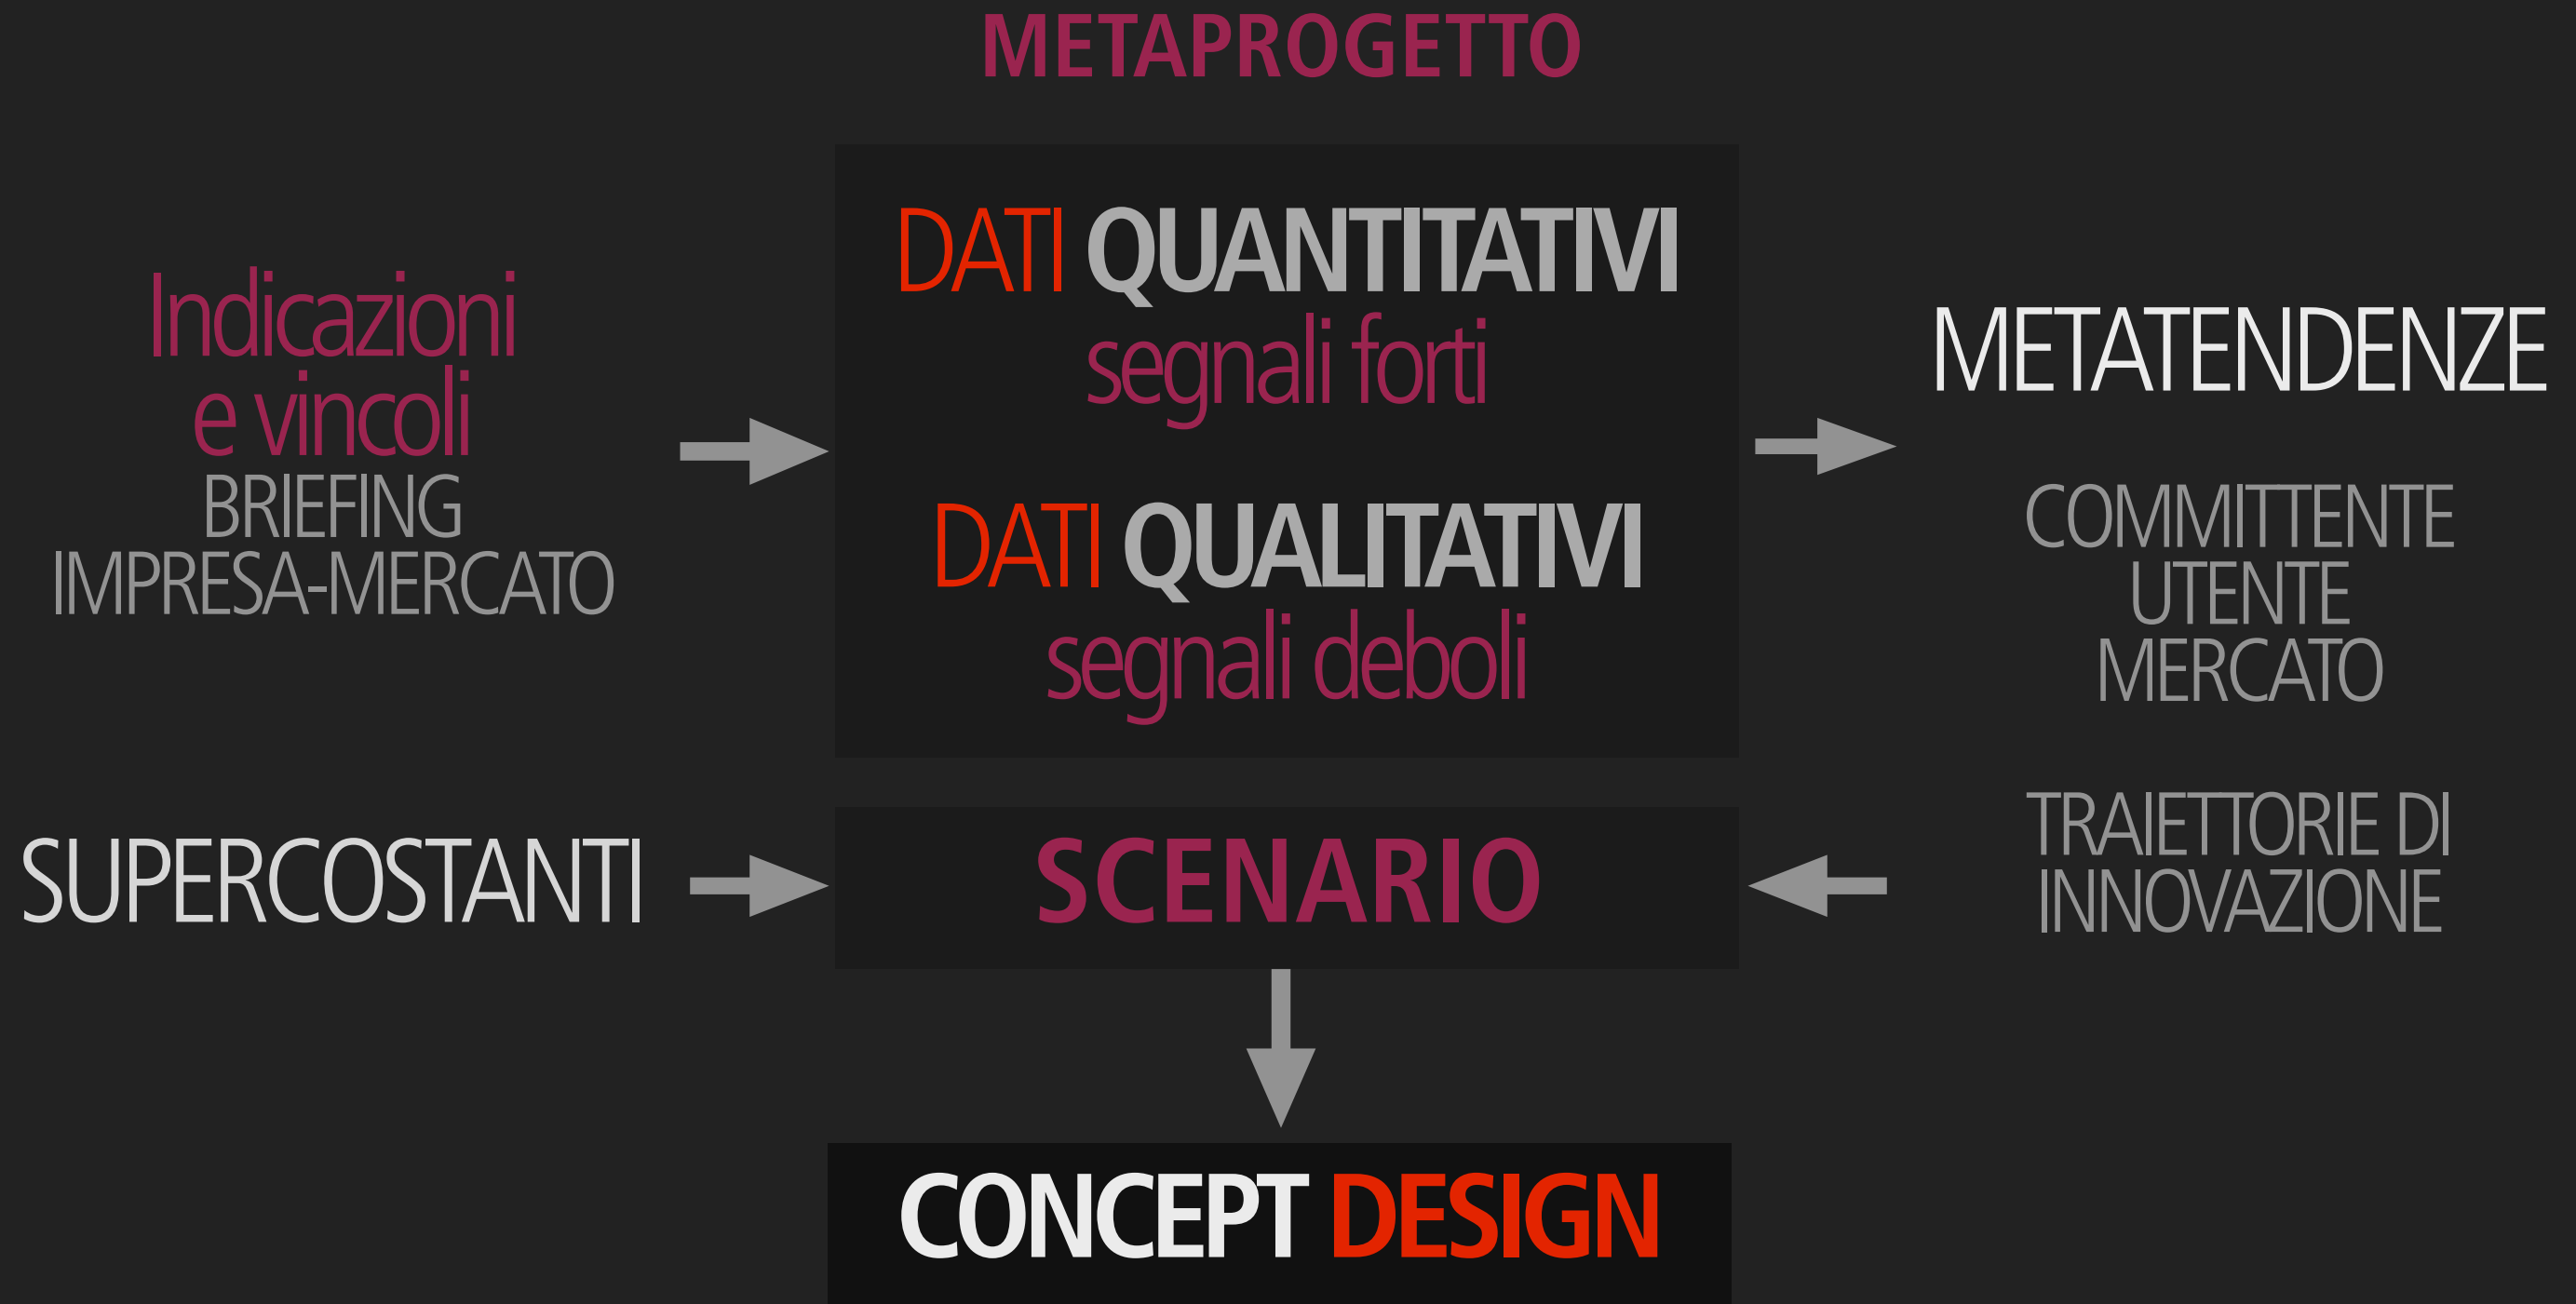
METAPROGETTO

Indicazioni e vincoli
BRIEFING
IMPRESA-MERCATO

DATI QUANTITATIVI
segnali forti

DATI QUALITATIVI
segnali deboli

METATENDENZE

COMMITTENTE
UTENTE
MERCATO

SUPERCOSTANTI

SCENARIO

TRAIETTORIE DI INNOVAZIONE

CONCEPT DESIGN